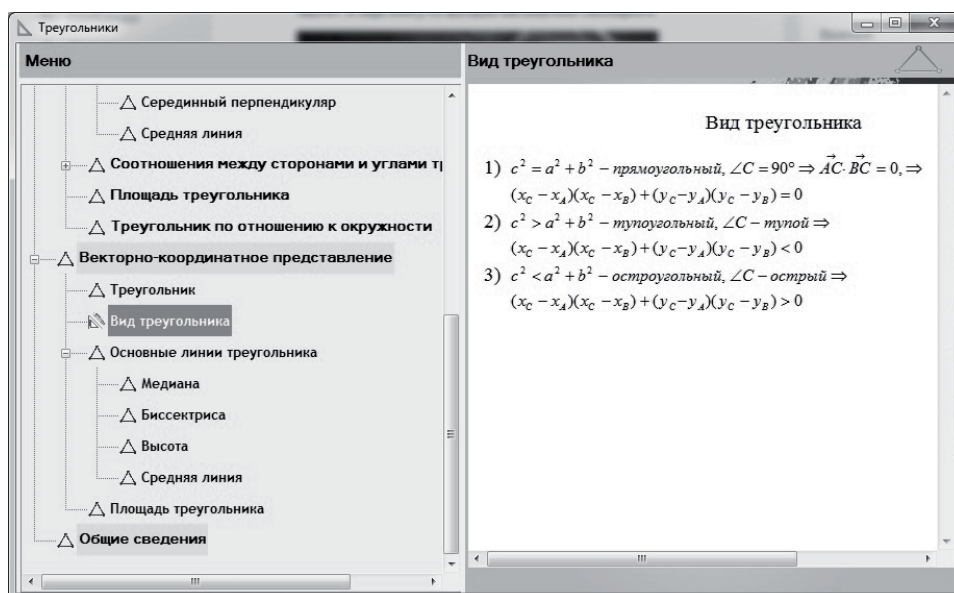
Треугольники

Меню

Серединный перпендикуляр
Средняя линия
Соотношения между сторонами и углами т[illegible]
Площадь треугольника
Треугольник по отношению к окружности
Векторно-координатное представление
Треугольник
Вид треугольника
Основные линии треугольника
Медиана
Биссектриса
Высота
Средняя линия
Площадь треугольника
Общие сведения

Вид треугольника

Вид треугольника

1) $c^2 = a^2 + b^2$ – *прямоугольный*, $\angle C = 90° \Rightarrow \vec{AC} \cdot \vec{BC} = 0, \Rightarrow$ $(x_C - x_A)(x_C - x_B) + (y_C - y_A)(y_C - y_B) = 0$

2) $c^2 > a^2 + b^2$ – *тупоугольный*, $\angle C$ – *тупой* $\Rightarrow$ $(x_C - x_A)(x_C - x_B) + (y_C - y_A)(y_C - y_B) < 0$

3) $c^2 < a^2 + b^2$ – *остроугольный*, $\angle C$ – *острый* $\Rightarrow$ $(x_C - x_A)(x_C - x_B) + (y_C - y_A)(y_C - y_B) > 0$